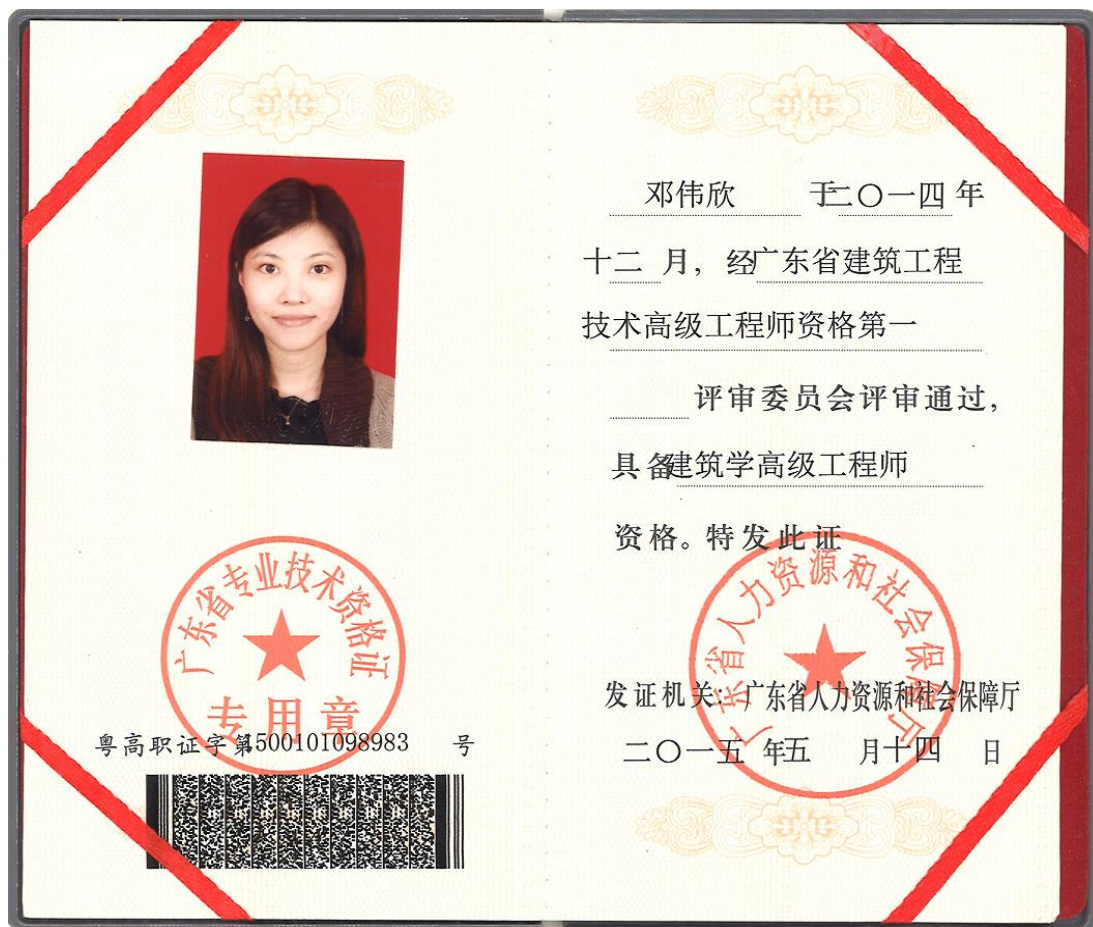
广东省专业技术资格证
专用章

粤高职证字第500101098983 号

邓伟欣 于二〇一四年十二 月，经广东省建筑工程技术高级工程师资格第一评审委员会评审通过，具备建筑学高级工程师资格。特发此证

广东省人力资源和社会保障厅

发证机关：广东省人力资源和社会保障厅

二〇一五 年五 月十四 日